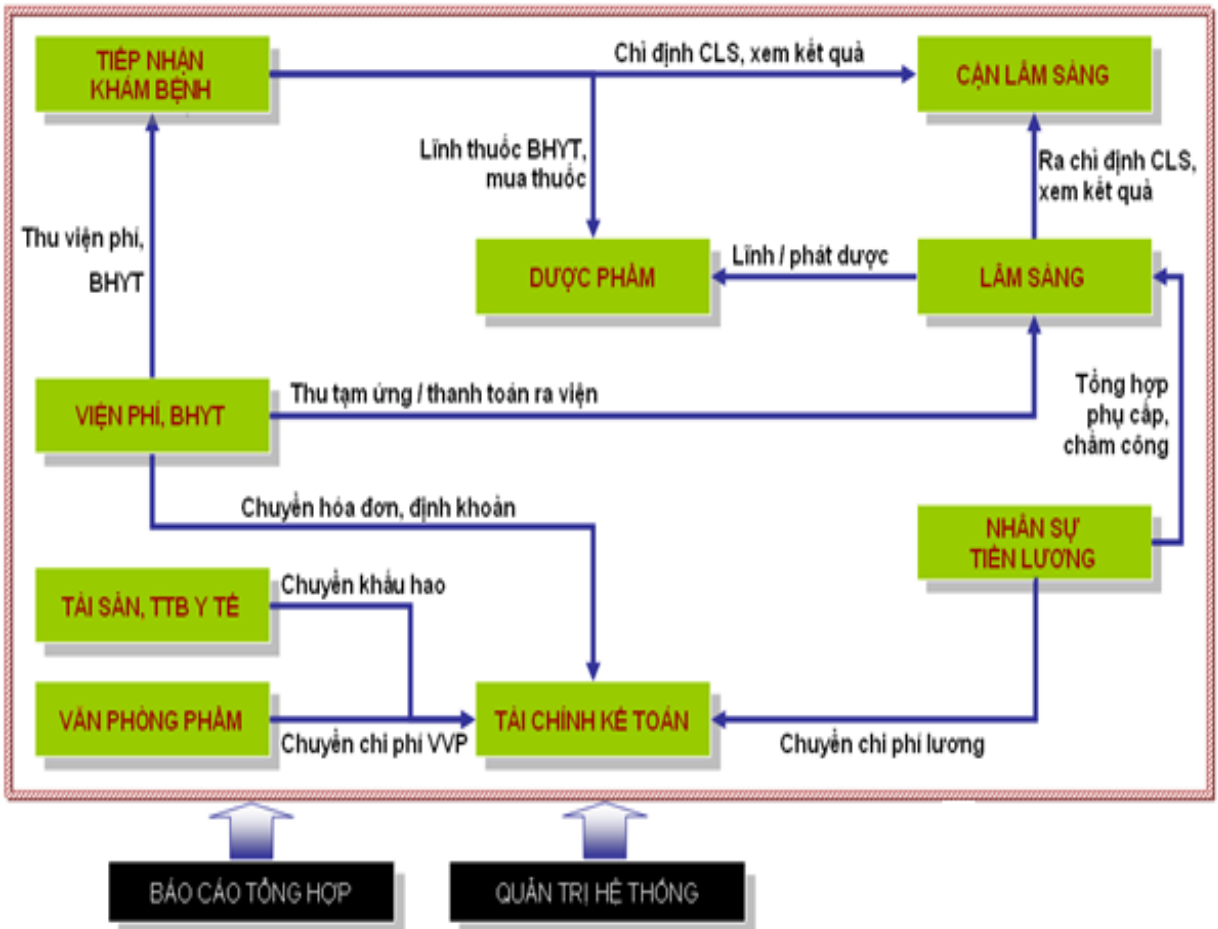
TIẾP NHẬN KHÁM BỆNH

Chỉ định CLS, xem kết quả

CẬN LÂM SÀNG

Lĩnh thuốc BHYT, mua thuốc

Ra chỉ định CLS, xem kết quả

Thu viện phí, BHYT

DƯỢC PHẨM

Lĩnh / phát dược

LÂM SÀNG

VIỆN PHÍ, BHYT

Thu tạm ứng / thanh toán ra viện

Tổng hợp phụ cấp, chấm công

Chuyển hóa đơn, định khoản

NHÂN SỰ TIỀN LƯƠNG

TÀI SẢN, TTB Y TẾ

Chuyển khấu hao

VĂN PHÒNG PHẨM

TÀI CHÍNH KẾ TOÁN

Chuyển chi phí VVP

Chuyển chi phí lương

BÁO CÁO TỔNG HỢP

QUẢN TRỊ HỆ THỐNG